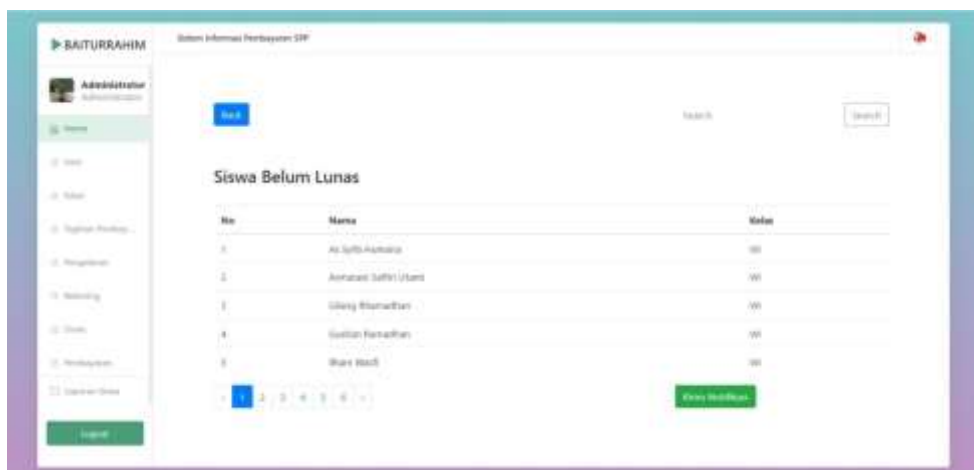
BAITURRAHIM

Sistem Informasi Pembayaran SPP

Administrator
Administrator

Home
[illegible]
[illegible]
Tagihan Pembay...
Pengeluaran
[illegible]
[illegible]
Pembayaran
Laporan Siswa

Logout

Back

Search

Search

Siswa Belum Lunas

| No | Nama | Kelas |
|---|---|---|
| 1 | As Syifa Humaira | VII |
| 2 | Asmanadi Saffin Utami | VII |
| 3 | Gilang Rhamadhan | VII |
| 4 | Gustian Ramadhan | VII |
| 5 | Ilham Wadi | VII |

« 1 2 3 4 5 6 »

Kirim Notifikasi